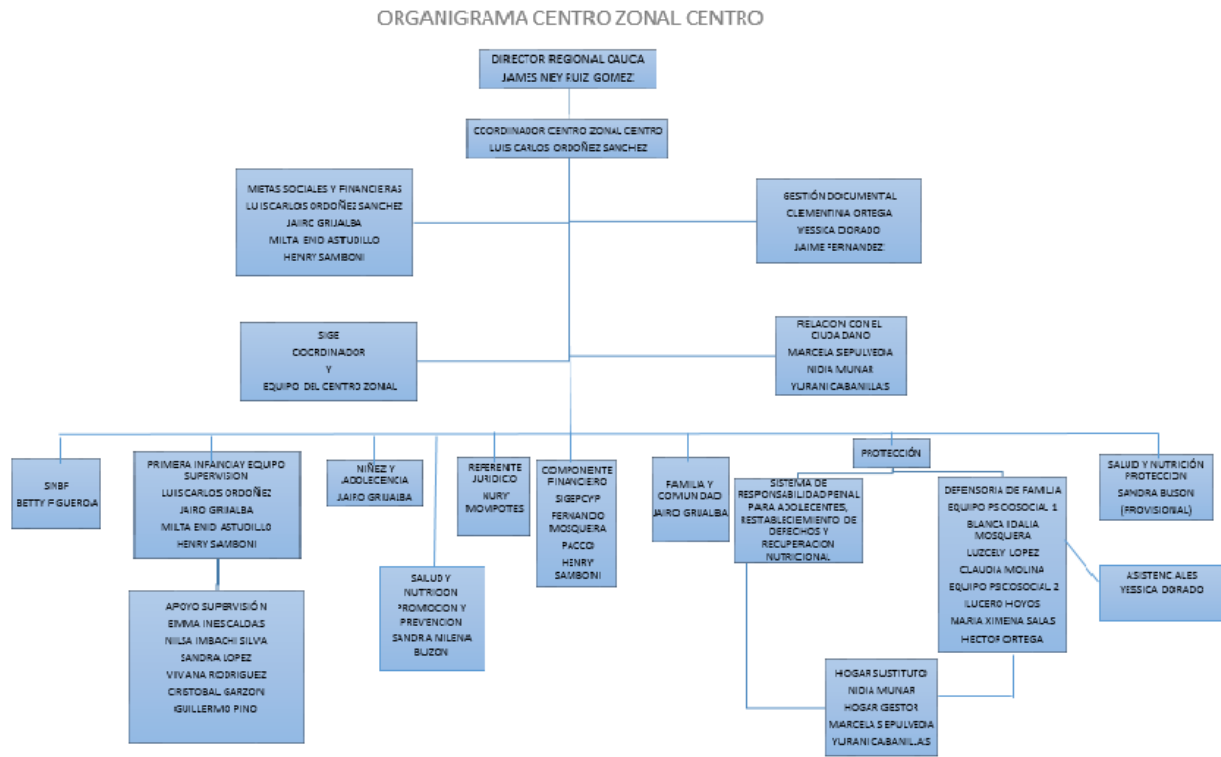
ORGANIGRAMA CENTRO ZONAL CENTRO

DIRECTOR REGIONAL CAUCA
JAMES NEY RUIZ GOMEZ

COORDINADOR CENTRO ZONAL CENTRO
LUIS CARLOS ORDOÑEZ SANCHEZ

METAS SOCIALES Y FINANCIERAS
LUISCARLOIS ORDOÑEZ SANCHEZ
JAIRO GRIJALBA
MILTA ENID ASTUDILLO
HENRY SAMBONI

GESTIÓN DOCUMENTAL
CLEMENTINA ORTEGA
YESSICA DORADO
JAIME FERNANDEZ

SIGE
COORDINADOR
Y
EQUIPO DEL CENTRO ZONAL

RELACION CON EL CIUDADANO
MARCELA SEPULVEDA
NIDIA MUNAR
YURANI CABANILLAS

SNBF
BETTY FIGUEROA

PRIMERA INFANCIA Y EQUIPO SUPERVISION
LUIS CARLOS ORDOÑEZ
JAIRO GRIJALBA
MILTA ENID ASTUDILLO
HENRY SAMBONI

APOYO SUPERVISIÓN
EMMA INES CALDAS
NILSA IMBACHI SILVA
SANDRA LOPEZ
VIVIANA RODRIGUEZ
CRISTOBAL GARZON
GUILLERMO PINO

NIÑEZ Y ADOLECENCIA
JAIRO GRIJALBA

SALUD Y NUTRICION PROMOCION Y PREVENCION
SANDRA NILENA BUZON

REFERENTE JURIDICO
NURY MOVIPOTES

COMPONENTE FINANCIERO
SIGEPCYP
FERNANDO MOSQUERA
PACCO
HENRY SAMBONI

FAMILIA Y COMUNIDAD
JAIRO GRIJALBA

PROTECCIÓN

SISTEMA DE RESPONSABILIDAD PENAL PARA ADOLECENTES, RESTABLECIMIENTO DE DERECHOS Y RECUPERACION NUTRICIONAL

DEFENSORIA DE FAMILIA
EQUIPO PSICOSOCIAL 1
BLANCA IDALIA MOSQUERA
LUZCELY LOPEZ
CLAUDIA MOLINA
EQUIPO PSICOSOCIAL 2
LUCERO HOYOS
MARIA XIMENA SALAS
HECTOR ORTEGA

ASISTENCIALES
YESSICA DORADO

HOGAR SUSTITUTO
NIDIA MUNAR
HOGAR GESTOR
MARCELA SEPULVEDA
YURANI CABANILLAS

SALUD Y NUTRICIÓN PROTECCION
SANDRA BUSON
(PROVISIONAL)